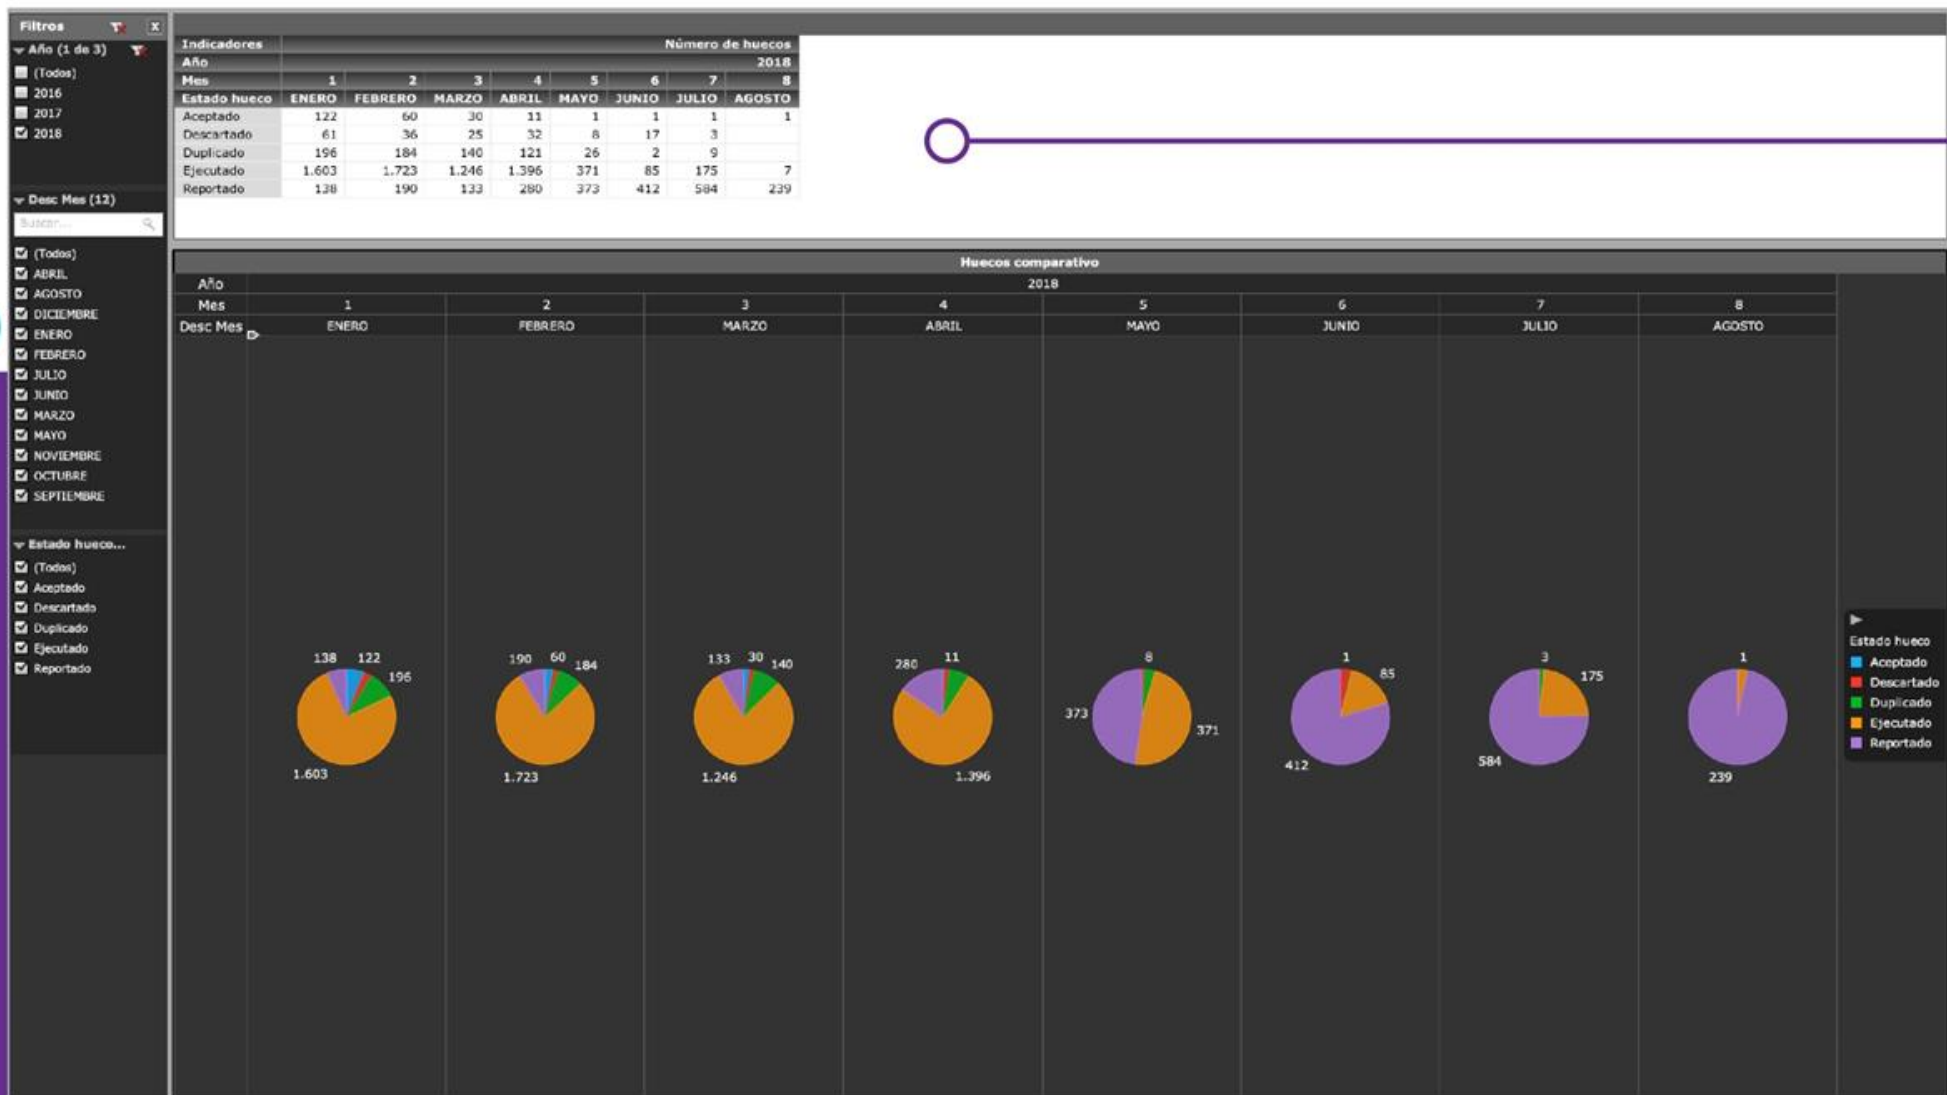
Filtros

Año (1 de 3)
(Todos)
2016
2017
2018

Desc Mes (12)
Buscar...
(Todos)
ABRIL
AGOSTO
DICIEMBRE
ENERO
FEBRERO
JULIO
JUNIO
MARZO
MAYO
NOVIEMBRE
OCTUBRE
SEPTIEMBRE

Estado hueco...
(Todos)
Aceptado
Descartado
Duplicado
Ejecutado
Reportado

| Indicadores | Número de huecos | | | | | | | |
|---|---|---|---|---|---|---|---|---|
| Año | 2018 | | | | | | | |
| Mes | 1 | 2 | 3 | 4 | 5 | 6 | 7 | 8 |
| Estado hueco | ENERO | FEBRERO | MARZO | ABRIL | MAYO | JUNIO | JULIO | AGOSTO |
| Aceptado | 122 | 60 | 30 | 11 | 1 | 1 | 1 | 1 |
| Descartado | 61 | 36 | 25 | 32 | 8 | 17 | 3 | |
| Duplicado | 196 | 184 | 140 | 121 | 26 | 2 | 9 | |
| Ejecutado | 1.603 | 1.723 | 1.246 | 1.396 | 371 | 85 | 175 | 7 |
| Reportado | 138 | 190 | 133 | 280 | 373 | 412 | 584 | 239 |

Huecos comparativo
Año 2018
Mes 1 2 3 4 5 6 7 8
Desc Mes ENERO FEBRERO MARZO ABRIL MAYO JUNIO JULIO AGOSTO

138 122 196 1.603
190 60 184 1.723
133 30 140 1.246
280 11 1.396
8 373 371
1 85 412
3 175 584
1 239

Estado hueco
Aceptado
Descartado
Duplicado
Ejecutado
Reportado